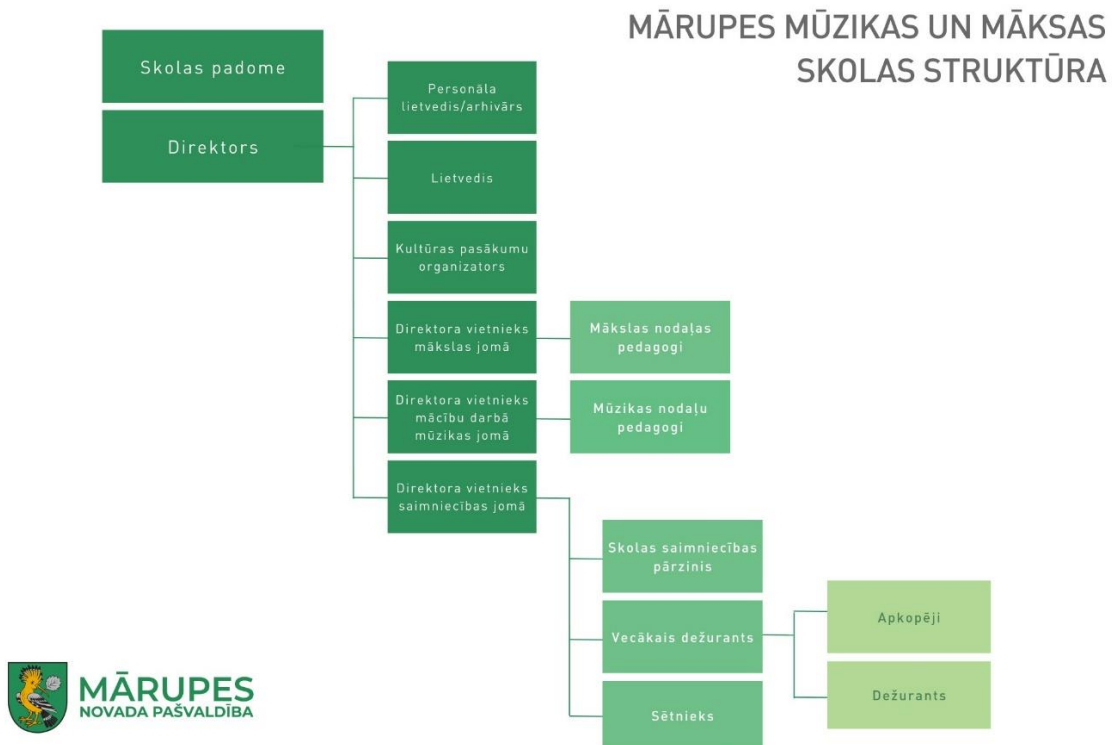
MĀRUPES MŪZIKAS UN MĀKSAS SKOLAS STRUKTŪRA

Skolas padome

Direktors

Personāla lietvedis/arhivārs

Lietvedis

Kultūras pasākumu organizators

Direktora vietnieks mākslas jomā

Mākslas nodaļas pedagogi

Direktora vietnieks mācību darbā mūzikas jomā

Mūzikas nodaļu pedagogi

Direktora vietnieks saimniecības jomā

Skolas saimniecības pārzinis

Vecākais dežurants

Apkopēji

Dežurants

Sētnieks

MĀRUPES
NOVADA PAŠVALDĪBA